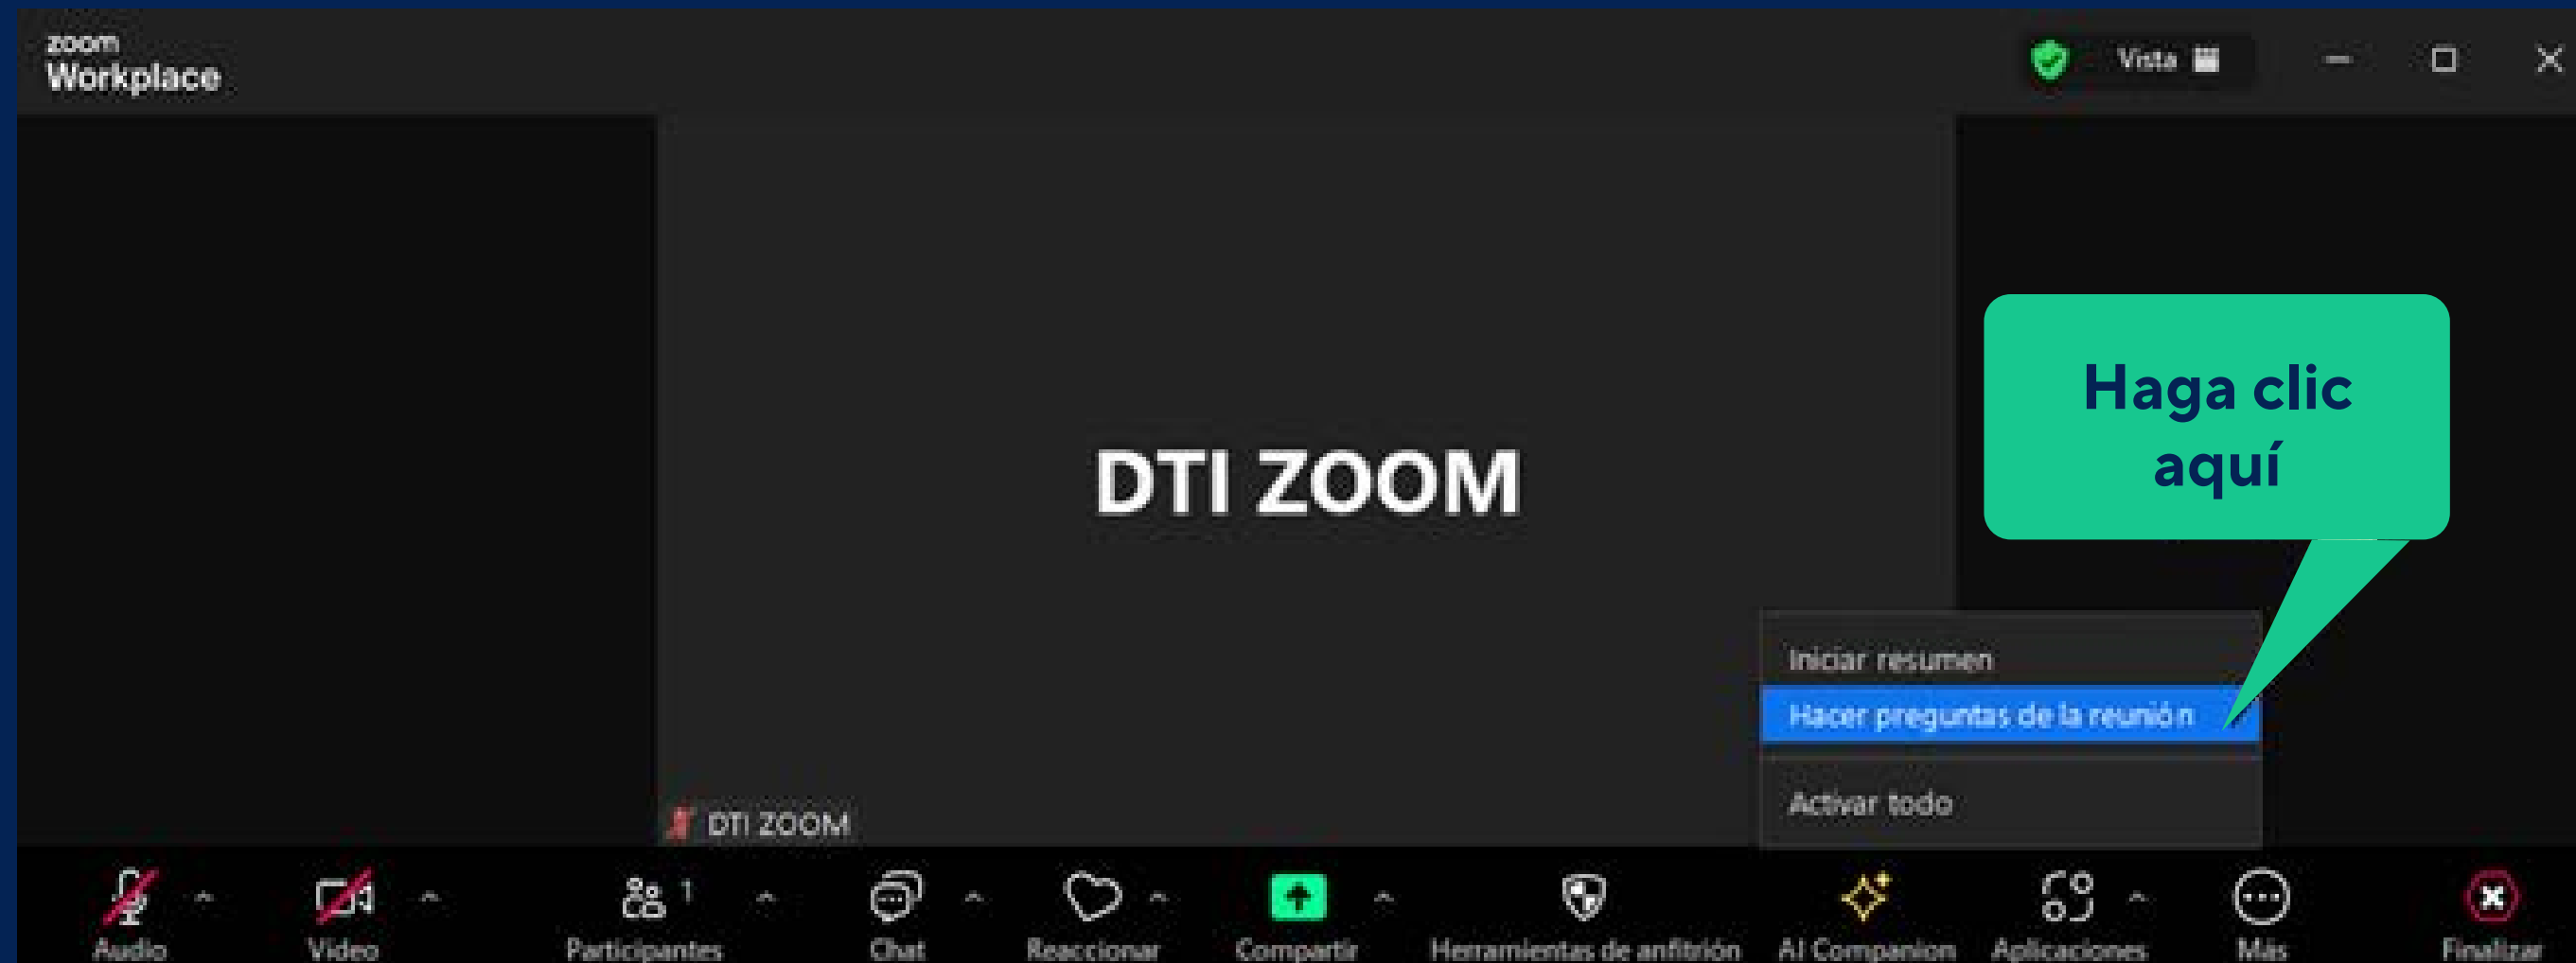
zoom
Workplace

Vista

DTI ZOOM

Haga clic aquí

Iniciar resumen
Hacer preguntas de la reunió n
Activar todo

DTI ZOOM

Audio
Video
Participantes 1
Chat
Reaccionar
Compartir
Herramientas de anfitrión
AI Companion
Aplicaciones
Más
Finalizar